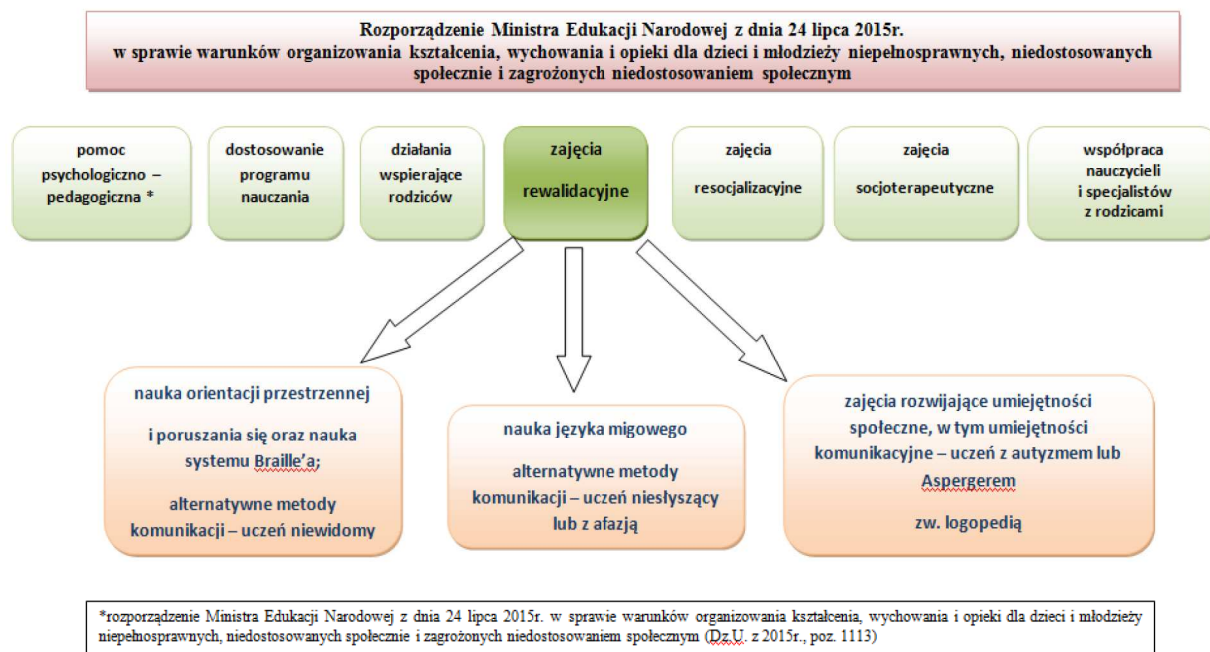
Rozporządzenie Ministra Edukacji Narodowej z dnia 24 lipca 2015r. w sprawie warunków organizowania kształcenia, wychowania i opieki dla dzieci i młodzieży niepełnosprawnych, niedostosowanych społecznie i zagrożonych niedostosowaniem społecznym

pomoc psychologiczno – pedagogiczna *

dostosowanie programu nauczania

działania wspierające rodziców

zajęcia rewalidacyjne

zajęcia resocjalizacyjne

zajęcia socjoterapeutyczne

współpraca nauczycieli i specjalistów z rodzicami

nauka orientacji przestrzennej

i poruszania się oraz nauka systemu Braille'a;

alternatywne metody komunikacji – uczeń niewidomy

nauka języka migowego

alternatywne metody komunikacji – uczeń niesłyszący lub z afazją

zajęcia rozwijające umiejętności społeczne, w tym umiejętności komunikacyjne – uczeń z autyzmem lub Aspergerem

zw. logopedią

*rozporządzenie Ministra Edukacji Narodowej z dnia 24 lipca 2015r. w sprawie warunków organizowania kształcenia, wychowania i opieki dla dzieci i młodzieży niepełnosprawnych, niedostosowanych społecznie i zagrożonych niedostosowaniem społecznym (Dz.U. z 2015r., poz. 1113)